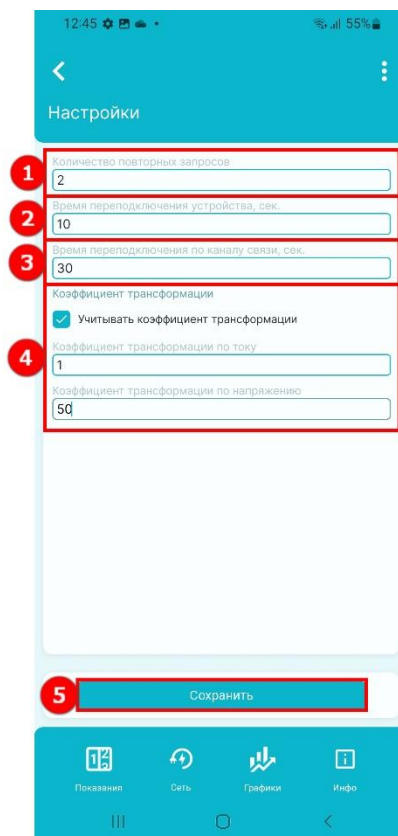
12:45 55%

Настройки

1
Количество повторных запросов
2

2
Время переподключения устройства, сек.
10

3
Время переподключения по каналу связи, сек.
30

4
Коэффициент трансформации
Учитывать коэффициент трансформации
Коэффициент трансформации по току
1
Коэффициент трансформации по напряжению
50

5
Сохранить

Показания
Сеть
Графики
Инфо